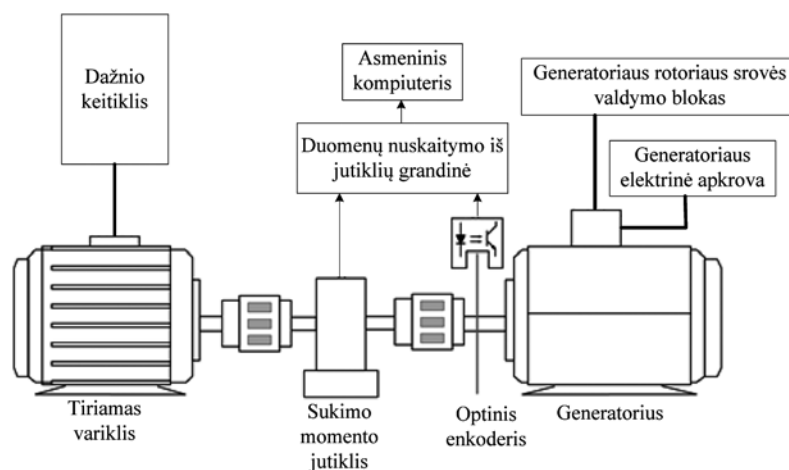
Dažnio keitiklis

Asmeninis kompiuteris

Generatoriaus rotoriaus srovės valdymo blokas

Duomenų nuskaitymo iš jutiklių grandinė

Generatoriaus elektrinė apkrova

Tiriamas variklis

Sukimo momento jutiklis

Optinis enkoderis

Generatorius